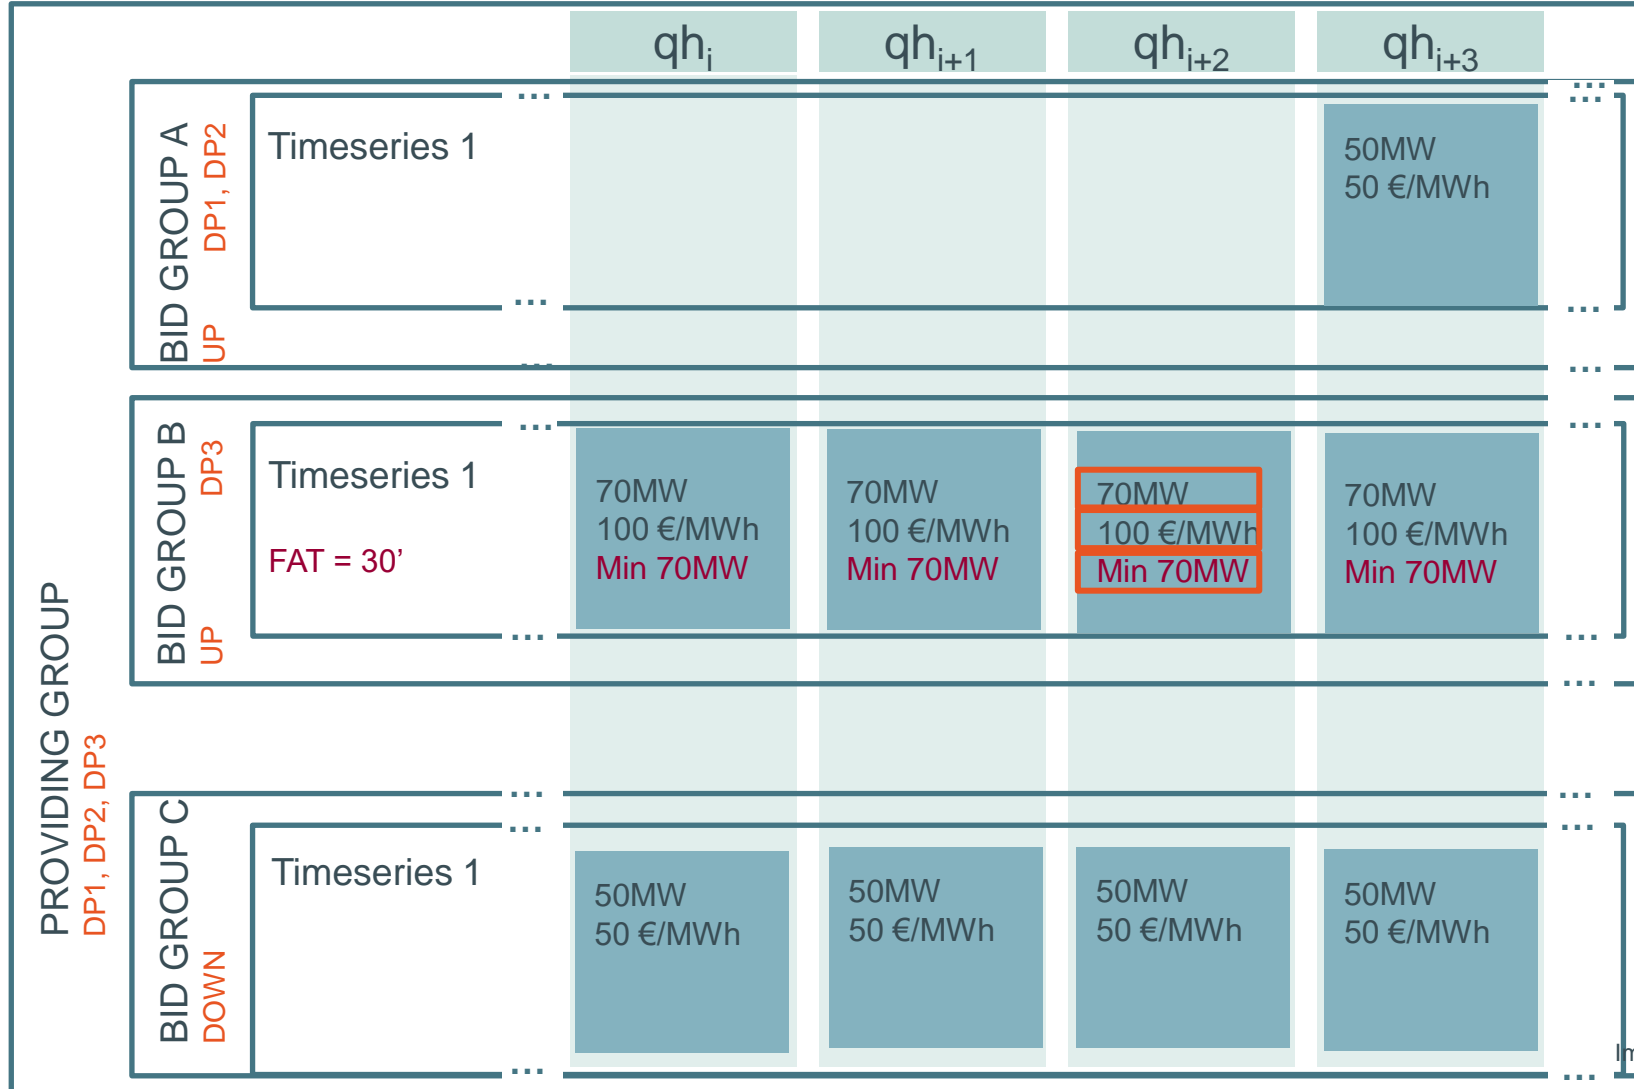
$qh_i$ $qh_{i+1}$ $qh_{i+2}$ $qh_{i+3}$

PROVIDING GROUP
DP1, DP2, DP3

BID GROUP A
UP DP1, DP2

Timeseries 1

50MW
50 €/MWh

BID GROUP B
UP DP3

Timeseries 1

FAT = 30’

70MW
100 €/MWh
Min 70MW

70MW
100 €/MWh
Min 70MW

70MW
100 €/MWh
Min 70MW

70MW
100 €/MWh
Min 70MW

BID GROUP C
DOWN

Timeseries 1

50MW
50 €/MWh

50MW
50 €/MWh

50MW
50 €/MWh

50MW
50 €/MWh